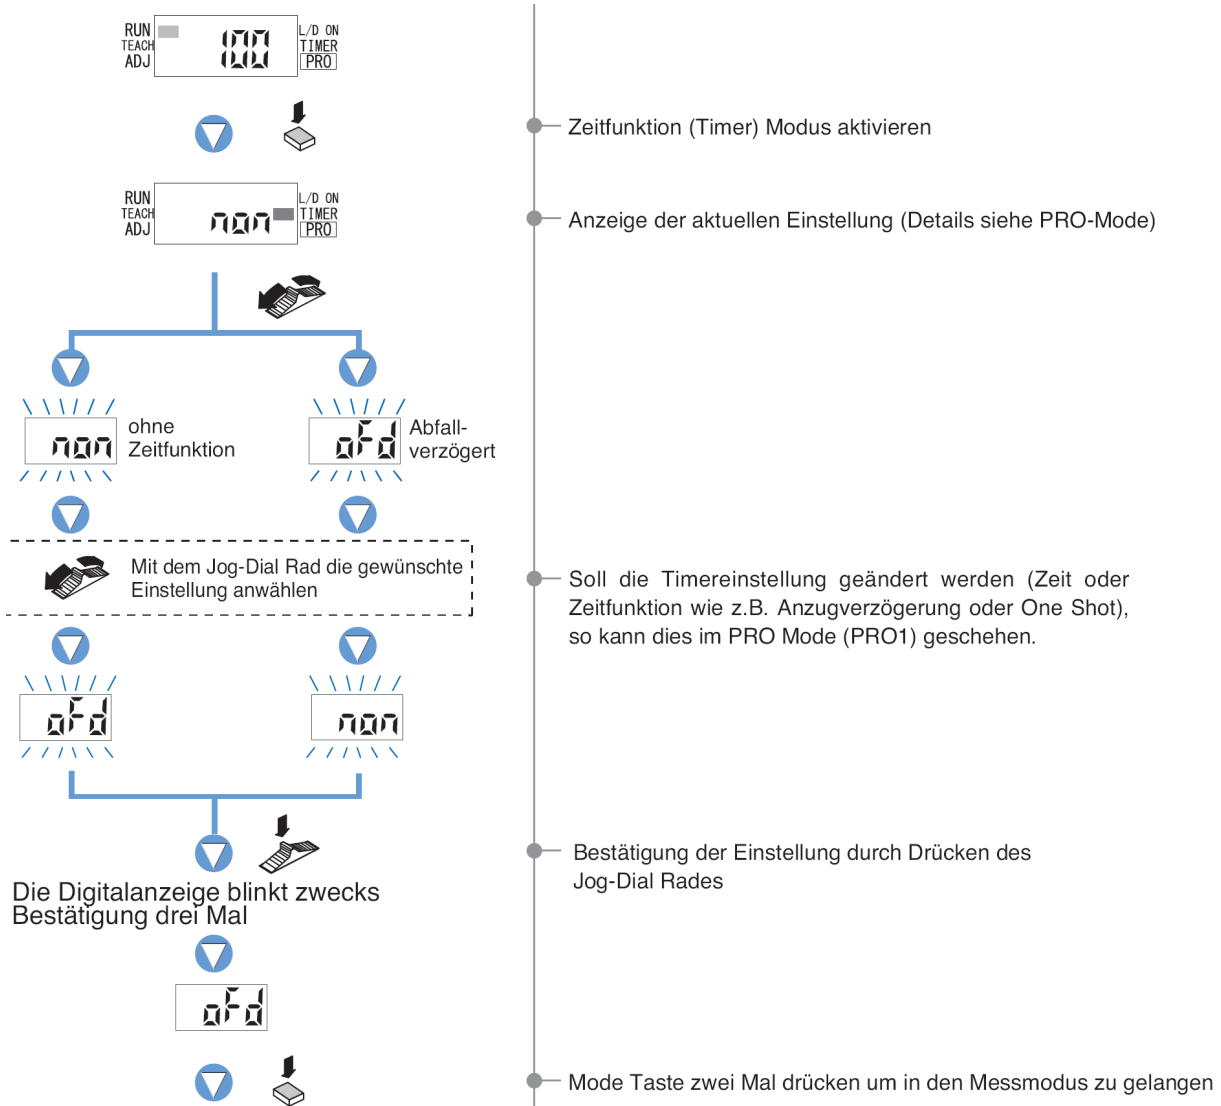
RUN
TEACH
ADJ
100
L/D ON
TIMER
PRO

Zeitfunktion (Timer) Modus aktivieren

RUN
TEACH
ADJ
non
L/D ON
TIMER
PRO

Anzeige der aktuellen Einstellung (Details siehe PRO-Mode)

non
ohne Zeitfunktion

oFd
Abfall-verzögert

Mit dem Jog-Dial Rad die gewünschte Einstellung anwählen

Soll die Timereinstellung geändert werden (Zeit oder Zeitfunktion wie z.B. Anzugverzögerung oder One Shot), so kann dies im PRO Mode (PRO1) geschehen.

oFd

non

Bestätigung der Einstellung durch Drücken des Jog-Dial Rades

Die Digitalanzeige blinkt zwecks Bestätigung drei Mal

oFd

Mode Taste zwei Mal drücken um in den Messmodus zu gelangen